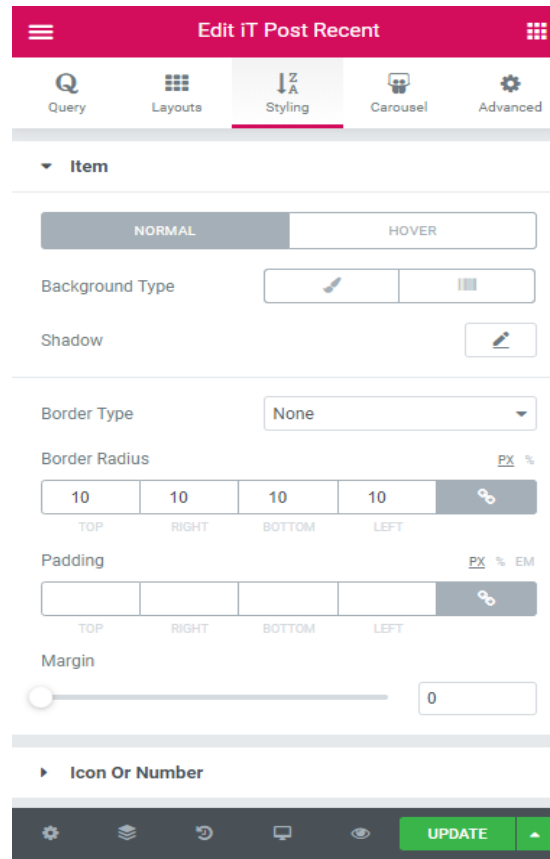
Edit iT Post Recent

Query
Layouts
Styling
Carousel
Advanced

Item

NORMAL
HOVER

Background Type

Shadow

Border Type
None

Border Radius
PX %

| 10 | 10 | 10 | 10 |
|---|---|---|---|
| TOP | RIGHT | BOTTOM | LEFT |

Padding
PX % EM

| | | | |
|---|---|---|---|
| TOP | RIGHT | BOTTOM | LEFT |

Margin
0

Icon Or Number

UPDATE